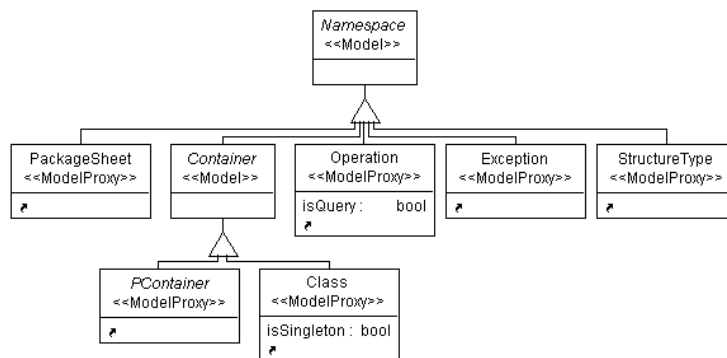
Namespace
<<Model>>

PackageSheet
<<ModelProxy>>

Container
<<Model>>

Operation
<<ModelProxy>>
isQuery : bool

Exception
<<ModelProxy>>

StructureType
<<ModelProxy>>

PContainer
<<ModelProxy>>

Class
<<ModelProxy>>
isSingleton : bool